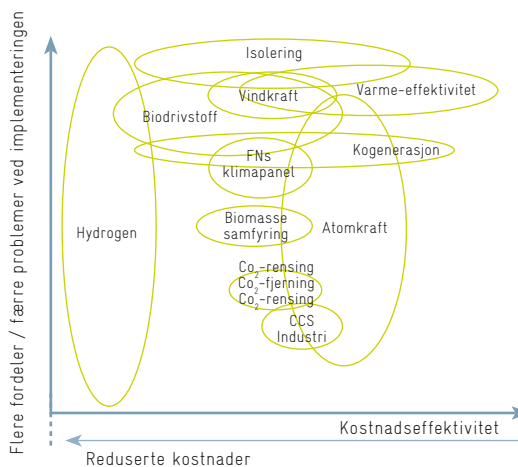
Flere fordeler / færre problemer ved implementeringen

Isolering
Vindkraft
Varme-effektivitet
Biodrivstoff
FNs klimapanel
Kogenerasjon
Hydrogen
Biomasse samfyring
Atomkraft
$Co_2$-rensing
$Co_2$-fjerning
$Co_2$-rensing
CCS Industri

Kostnadseffektivitet
Reduserte kostnader